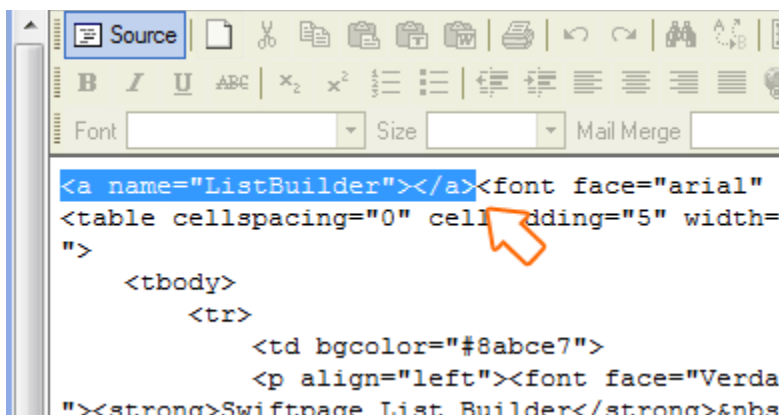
Source

B I U ABC $x_2$ $x^2$

Font Size Mail Merge

<a name="ListBuilder"></a><font face="arial"
<table cellspacing="0" cell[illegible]dding="5" width=
">
<tbody>
<tr>
<td bgcolor="#8abce7">
<p align="left"><font face="Verda
"><strong>Swiftpage List Builder</strong>&nbs